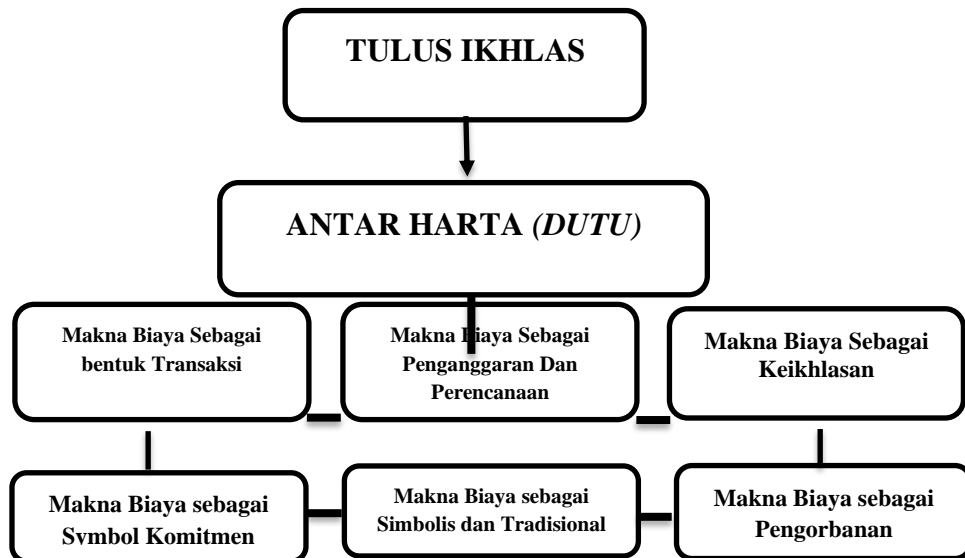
TULUS IKHLAS

ANTAR HARTA *(DUTU)*

Makna Biaya Sebagai bentuk Transaksi

Makna Biaya Sebagai Penganggaran Dan Perencanaan

Makna Biaya Sebagai Keikhlasan

Makna Biaya sebagai Symbol Komitmen

Makna Biaya sebagai Simbolis dan Tradisional

Makna Biaya sebagai Pengorbanan